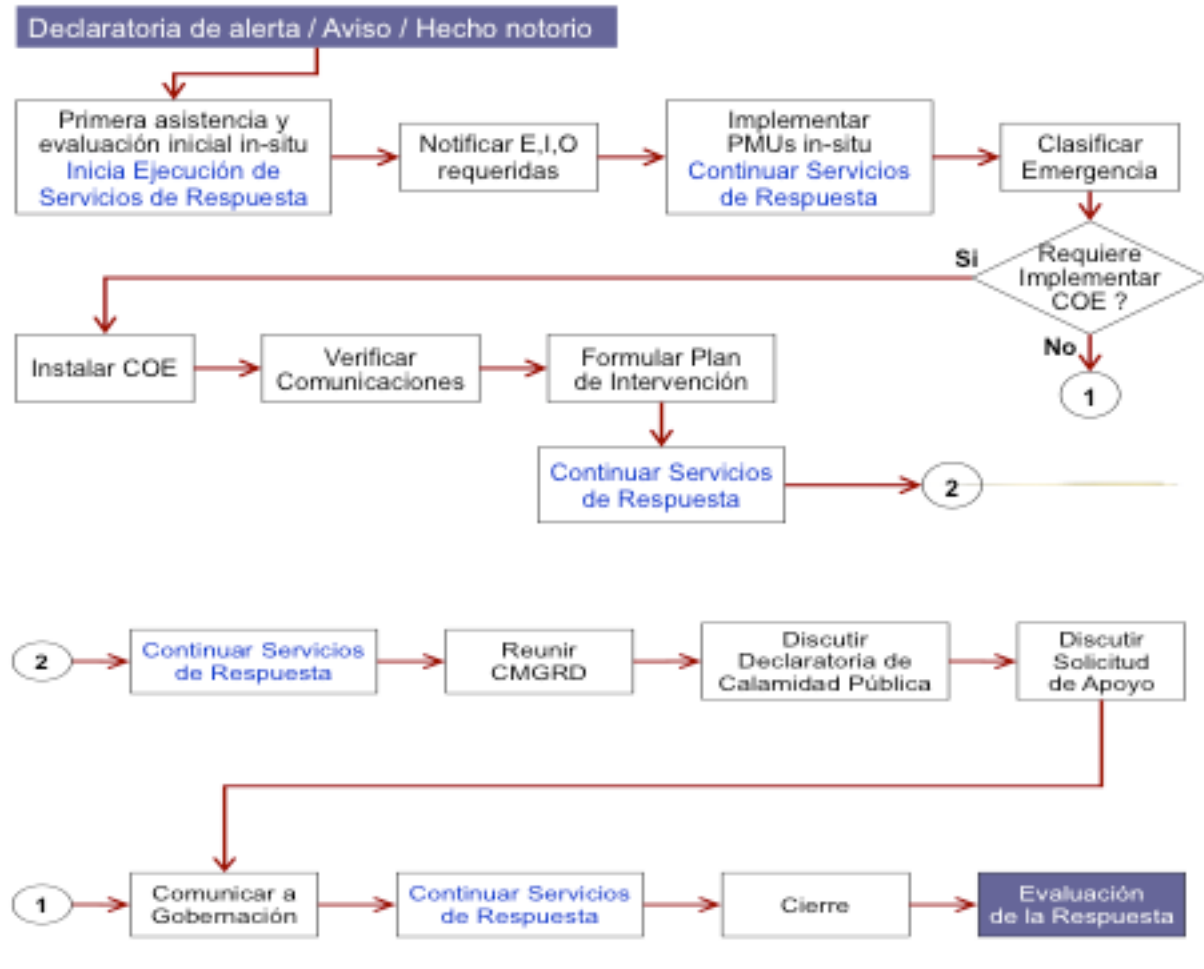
Declaratoria de alerta / Aviso / Hecho notorio

Primera asistencia y evaluación inicial in-situ
Inicia Ejecución de Servicios de Respuesta

Notificar E,I,O requeridas

Implementar PMUs in-situ
Continuar Servicios de Respuesta

Clasificar Emergencia

Requiere Implementar COE ?

Si

No

1

Instalar COE

Verificar Comunicaciones

Formular Plan de Intervención

Continuar Servicios de Respuesta

2

2

Continuar Servicios de Respuesta

Reunir CMGRD

Discutir Declaratoria de Calamidad Pública

Discutir Solicitud de Apoyo

1

Comunicar a Gobernación

Continuar Servicios de Respuesta

Cierre

Evaluación de la Respuesta